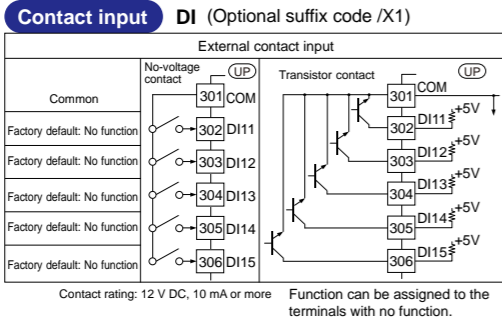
Contact input DI (Optional suffix code /X1)

External contact input

Common

Factory default: No function

Factory default: No function

Factory default: No function

Factory default: No function

Factory default: No function

No-voltage contact

UP

301 COM

302 DI11

303 DI12

304 DI13

305 DI14

306 DI15

Transistor contact

UP

301 COM

302 DI11 +5V

303 DI12 +5V

304 DI13 +5V

305 DI14 +5V

306 DI15 +5V

Contact rating: 12 V DC, 10 mA or more

Function can be assigned to the terminals with no function.